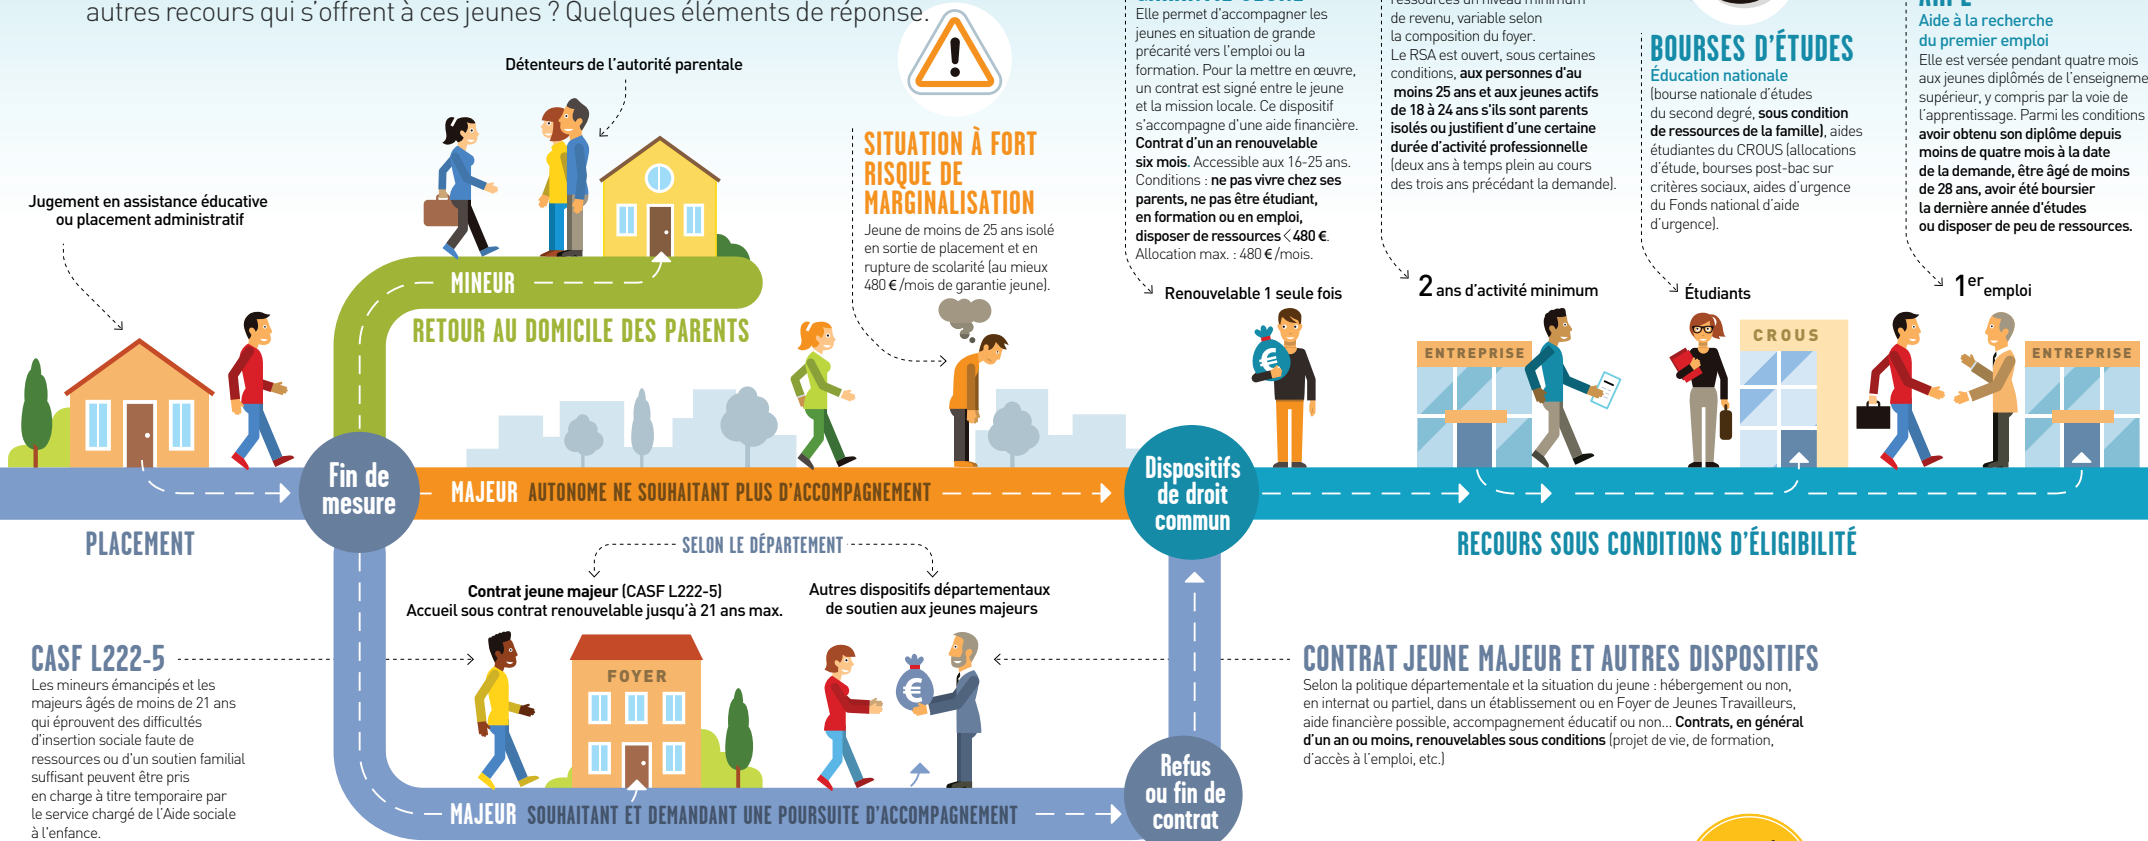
autres recours qui s'offrent à ces jeunes ? Quelques éléments de réponse.

Détenteurs de l'autorité parentale

Jugement en assistance éducative ou placement administratif

MINEUR

RETOUR AU DOMICILE DES PARENTS

SITUATION À FORT RISQUE DE MARGINALISATION

Jeune de moins de 25 ans isolé en sortie de placement et en rupture de scolarité (au mieux 480 € /mois de garantie jeune).

Elle permet d'accompagner les jeunes en situation de grande précarité vers l'emploi ou la formation. Pour la mettre en œuvre, un contrat est signé entre le jeune et la mission locale. Ce dispositif s'accompagne d'une aide financière. **Contrat d'un an renouvelable six mois.** Accessible aux 16-25 ans. Conditions : **ne pas vivre chez ses parents, ne pas être étudiant, en formation ou en emploi, disposer de ressources < 480 €.** Allocation max. : 480 € /mois.

Renouvelable 1 seule fois

de revenu, variable selon la composition du foyer. Le RSA est ouvert, sous certaines conditions, **aux personnes d'au moins 25 ans et aux jeunes actifs de 18 à 24 ans s'ils sont parents isolés ou justifient d'une certaine durée d'activité professionnelle** (deux ans à temps plein au cours des trois ans précédant la demande).

2 ans d'activité minimum

BOURSES D'ÉTUDES
Éducation nationale
(bourse nationale d'études du second degré, **sous condition de ressources de la famille**), aides étudiantes du CROUS (allocations d'étude, bourses post-bac sur critères sociaux, aides d'urgence du Fonds national d'aide d'urgence).

Étudiants

Aide à la recherche du premier emploi
Elle est versée pendant quatre mois aux jeunes diplômés de l'enseigneme supérieur, y compris par la voie de l'apprentissage. Parmi les conditions **avoir obtenu son diplôme depuis moins de quatre mois à la date de la demande, être âgé de moins de 28 ans, avoir été boursier la dernière année d'études ou disposer de peu de ressources.**

$1^{er}$ emploi

ENTREPRISE

CROUS

ENTREPRISE

Fin de mesure

MAJEUR AUTONOME NE SOUHAITANT PLUS D'ACCOMPAGNEMENT

Dispositifs de droit commun

PLACEMENT

RECOURS SOUS CONDITIONS D'ÉLIGIBILITÉ

SELON LE DÉPARTEMENT

**Contrat jeune majeur** (CASF L222-5)
**Accueil sous contrat renouvelable jusqu'à 21 ans max.**

Autres dispositifs départementaux de soutien aux jeunes majeurs

CASF L222-5
Les mineurs émancipés et les majeurs âgés de moins de 21 ans qui éprouvent des difficultés d'insertion sociale faute de ressources ou d'un soutien familial suffisant peuvent être pris en charge à titre temporaire par le service chargé de l'Aide sociale à l'enfance.

FOYER

CONTRAT JEUNE MAJEUR ET AUTRES DISPOSITIFS
Selon la politique départementale et la situation du jeune : hébergement ou non, en internat ou partiel, dans un établissement ou en Foyer de Jeunes Travailleurs, aide financière possible, accompagnement éducatif ou non... **Contrats, en général d'un an ou moins, renouvelables sous conditions** (projet de vie, de formation, d'accès à l'emploi, etc.)

Refus ou fin de contrat

MAJEUR SOUHAITANT ET DEMANDANT UNE POURSUITE D'ACCOMPAGNEMENT